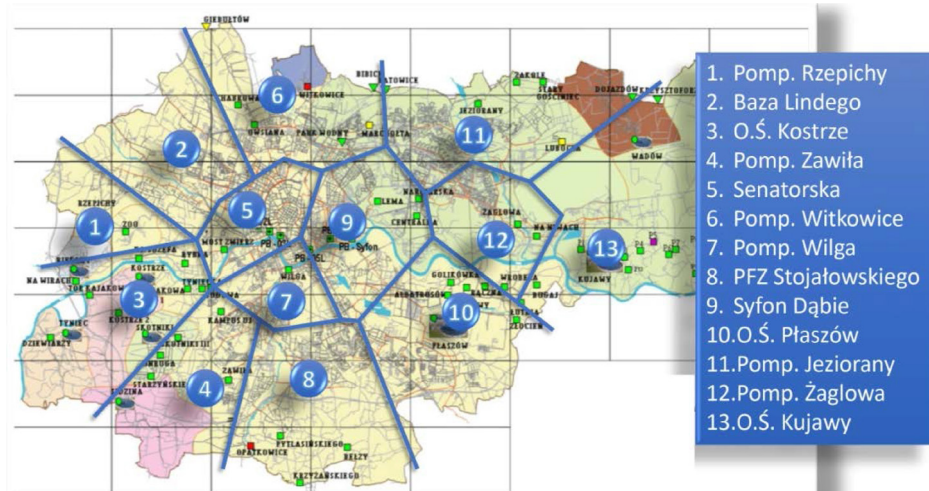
GIERAŁTÓW
6
WITKOWICE
BIBICE
BATOWICE
ZAKOLE
STARY DOSZENIEC
DOJAZDÓW
KRZYSZTOFORZ
HARKOWA
OWSIANA
PANK WODNY
MARCOSZTA
JEZIORANY
11
LUBOCZA
WADÓW
2
RZEPICHY
1
ZOO
5
9
LEMA
NARWICKA
CENTRALNA
ZAGLOWA
12
NA WIĘCACH
13
KUJAWY
MOST ZWIERZ
PB-01
PB - Syfon
PB-SL
NA WIRACH
TORKAJAKOW
KOSTRZE
3
7
GOLIKOWKA
WIOSNA
BUGAJ
10
PŁASZÓW
TYNIEC
KOSTRZE 2
SKOTNIKI
DZIEWIARZY
KAMPUS UJ
WILGA
SMUGA
STARZYŃSKIE
4
8
ZAWIŁA
OPATKOWICE
PYTLASIŃSKIEGO
BEŁZY
KRZYŻAŃSKIEGO

1. Pomp. Rzepichy
2. Baza Lindego
3. O.Ś. Kostrze
4. Pomp. Zawiła
5. Senatorska
6. Pomp. Witkowice
7. Pomp. Wilga
8. PFZ Stojałowskiego
9. Syfon Dąbie
10.O.Ś. Płaszów
11.Pomp. Jeziorany
12.Pomp. Żaglowa
13.O.Ś. Kujawy